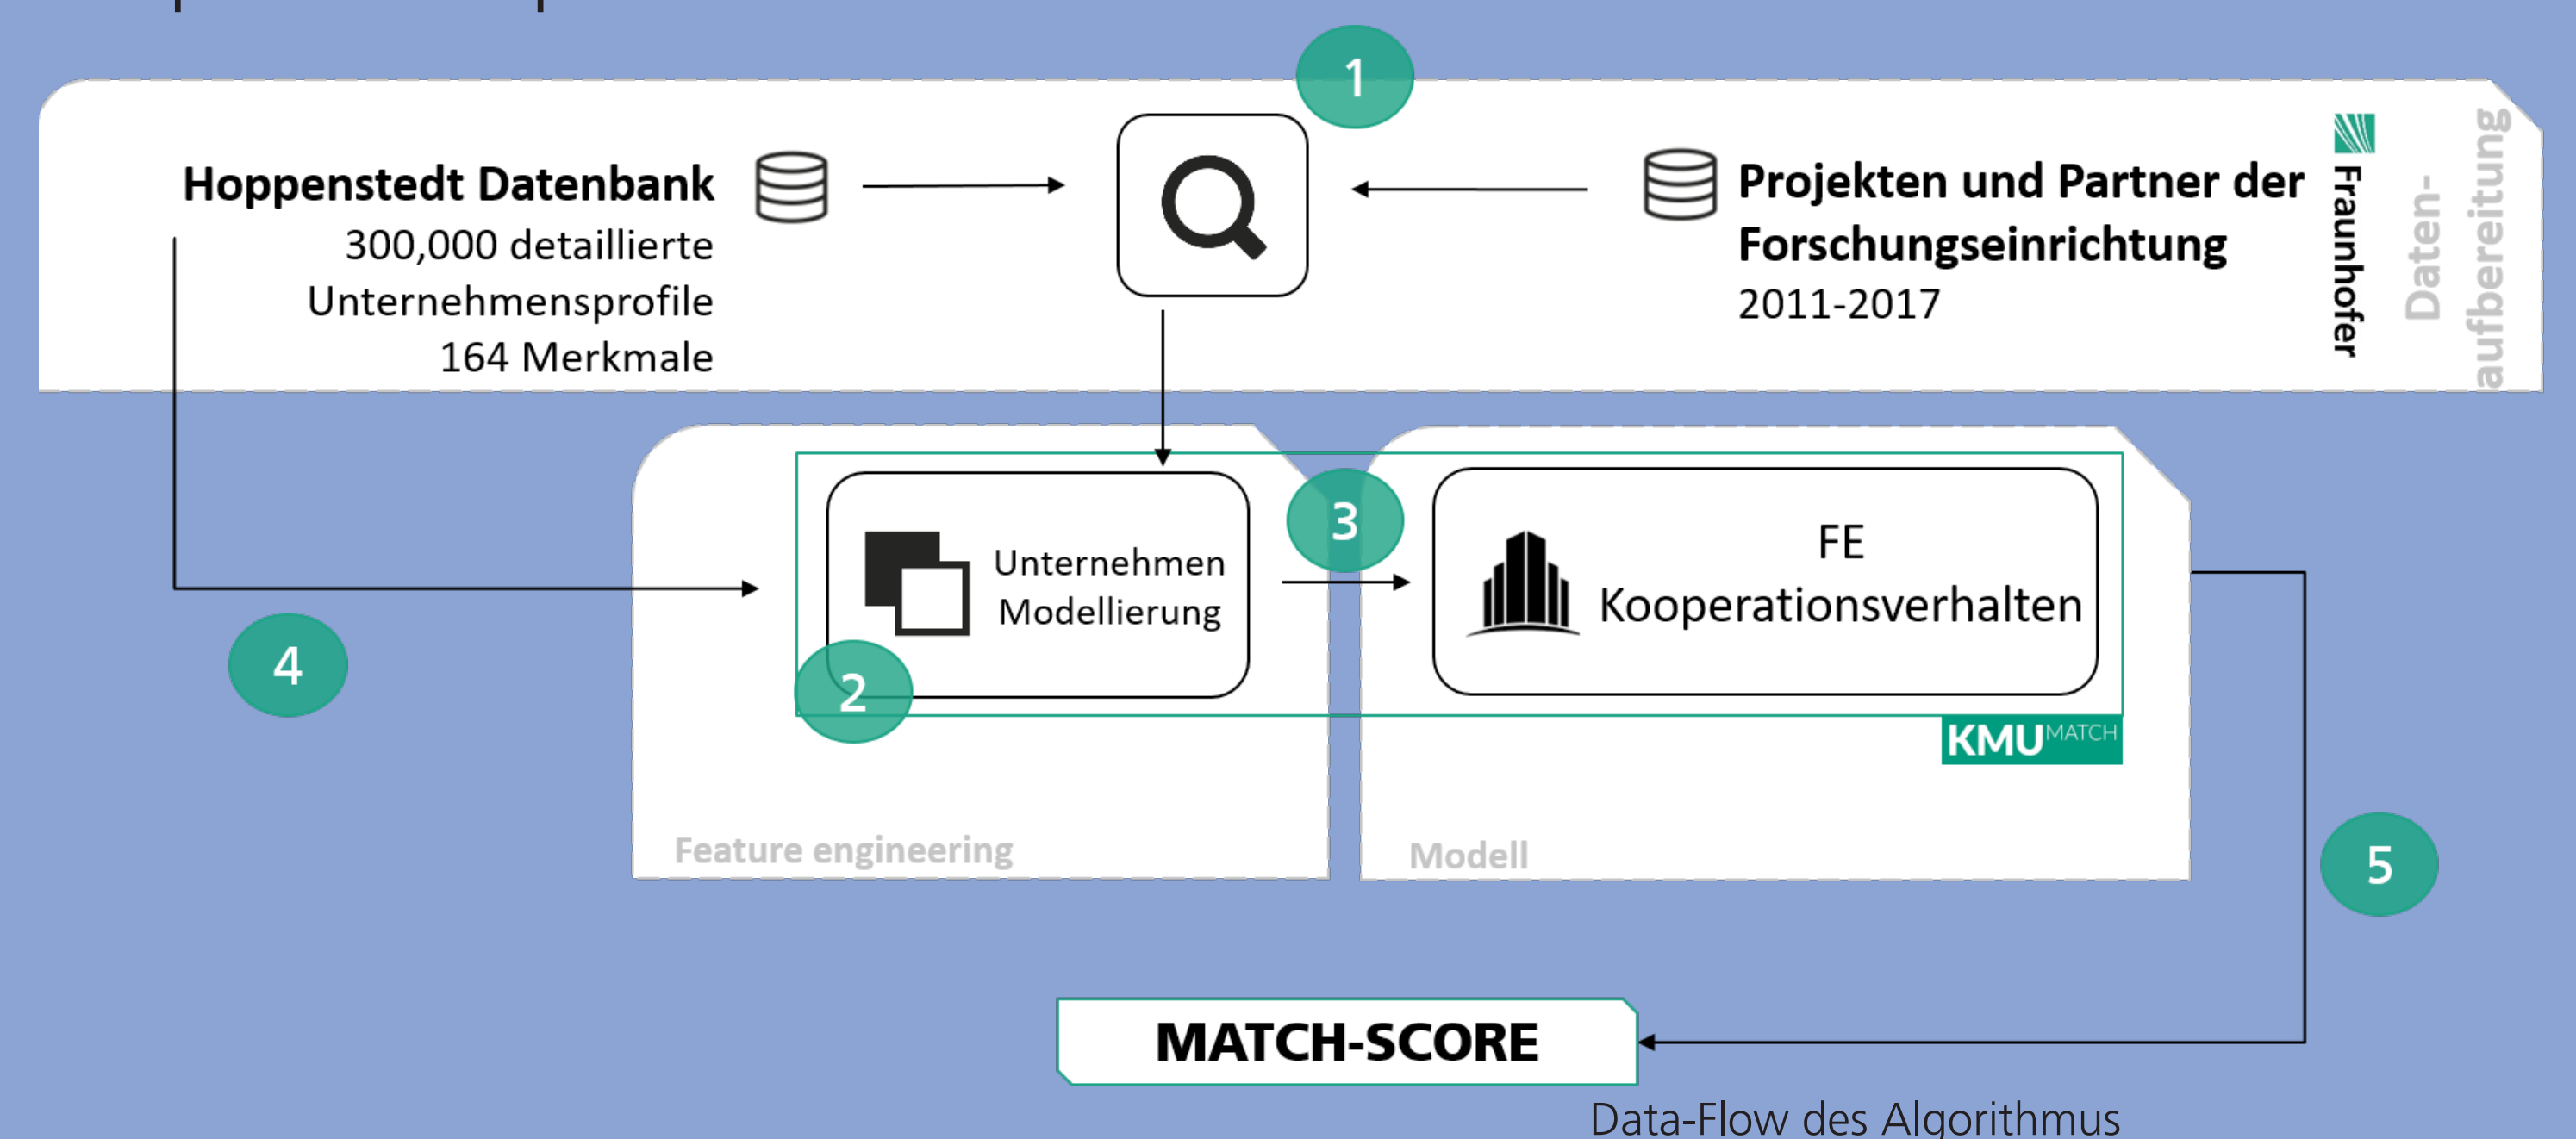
1

Hoppenstedt Datenbank
300,000 detaillierte Unternehmensprofile
164 Merkmale

Projekten und Partner der Forschungseinrichtung
2011-2017

Fraunhofer

Datenaufbereitung

3

Unternehmen Modellierung

2

FE
Kooperationsverhalten

KMU MATCH

4

Feature engineering

Modell

5

MATCH-SCORE

Data-Flow des Algorithmus